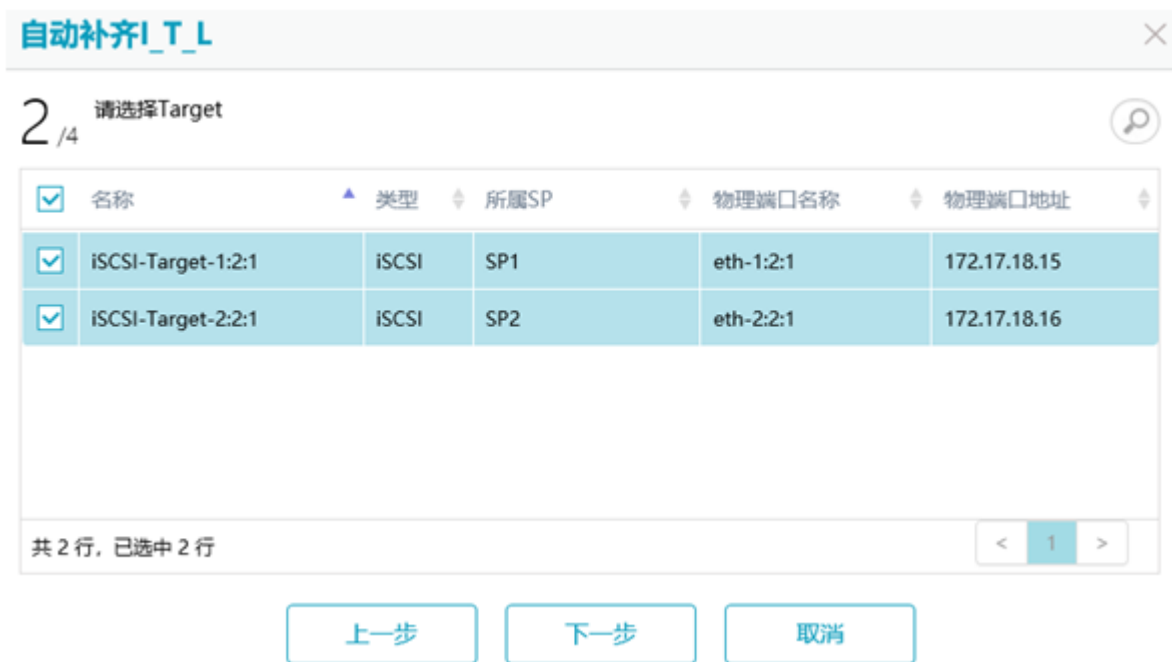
自动补齐I_T_L

2 /4 请选择Target

| 名称 | 类型 | 所属SP | 物理端口名称 | 物理端口地址 |
|---|---|---|---|---|
| iSCSI-Target-1:2:1 | iSCSI | SP1 | eth-1:2:1 | 172.17.18.15 |
| iSCSI-Target-2:2:1 | iSCSI | SP2 | eth-2:2:1 | 172.17.18.16 |

共 2 行，已选中 2 行

< 1 >

上一步 下一步 取消